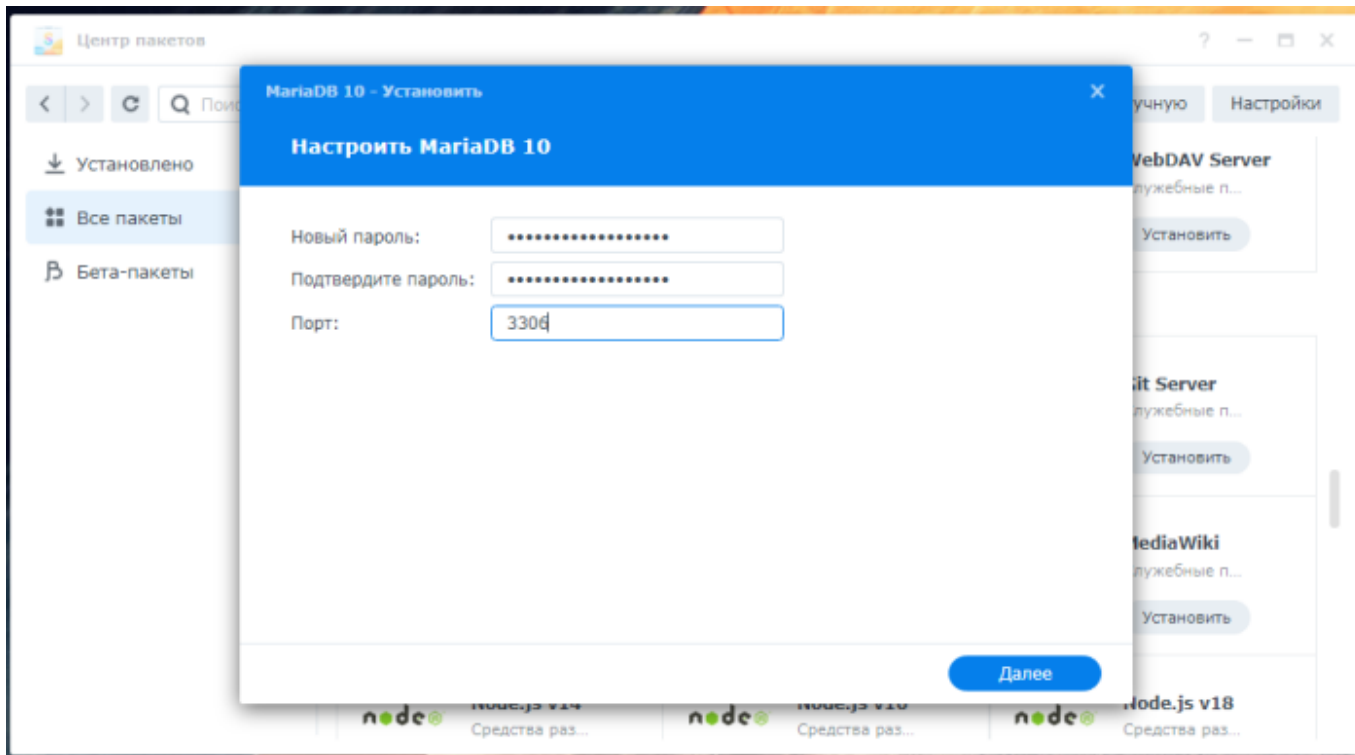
Центр пакетов

? — □ ×

Пои

Установлено

Все пакеты

Бета-пакеты

учную

Настройки

MariaDB 10 - Установить

×

Настроить MariaDB 10

Новый пароль: ••••••••••••••••••

Подтвердите пароль: ••••••••••••••••••

Порт: 3306

Далее

WebDAV Server
лужебные п...
Установить

it Server
лужебные п...
Установить

MediaWiki
лужебные п...
Установить

node
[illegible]
Средства раз...

node
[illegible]
Средства раз...

node
Node.js v18
Средства раз...